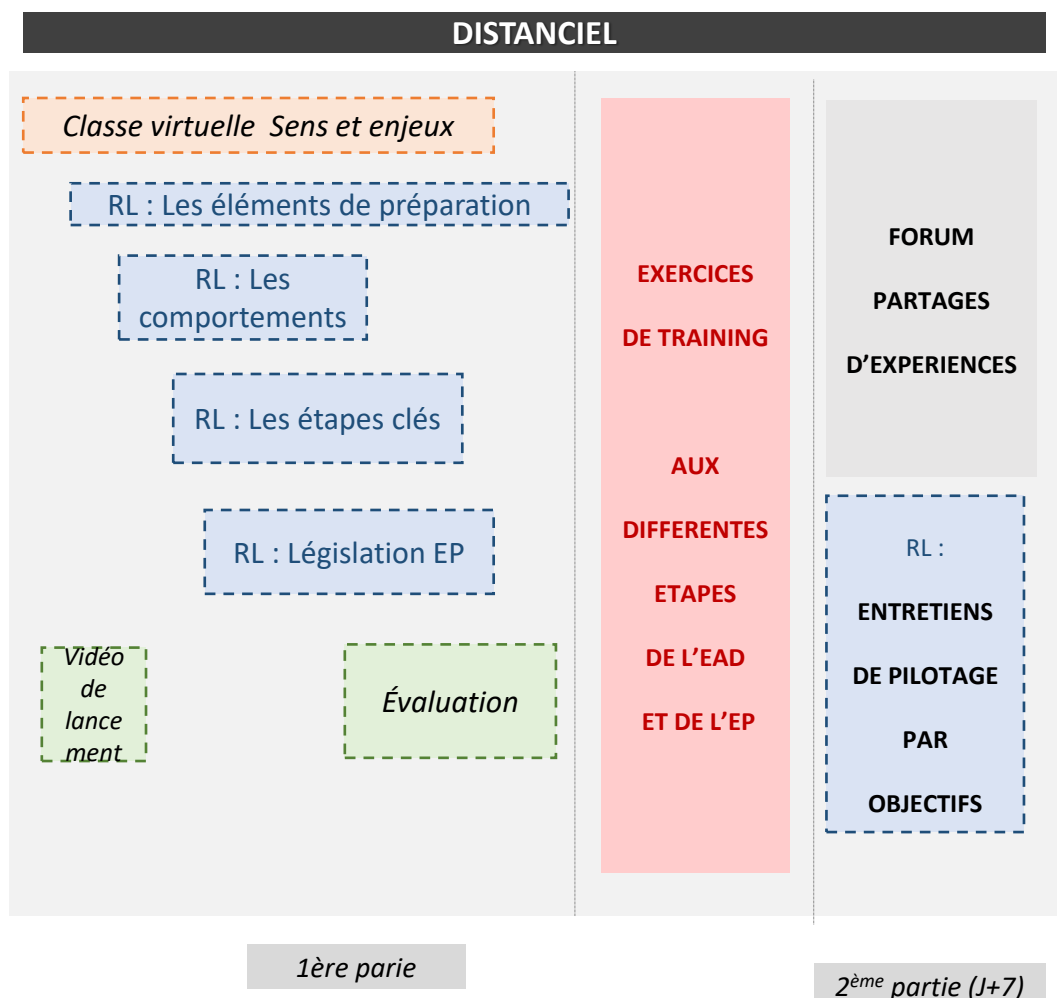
DISTANCIEL

Classe virtuelle Sens et enjeux

RL : Les éléments de préparation

RL : Les comportements

RL : Les étapes clés

RL : Législation EP

Vidéo de lancement

Évaluation

EXERCICES DE TRAINING

AUX DIFFERENTES ETAPES DE L'EAD ET DE L'EP

FORUM PARTAGES D'EXPERIENCES

RL :

ENTRETIENS DE PILOTAGE PAR OBJECTIFS

1ère parie

2$^{ème}$ partie (J+7)